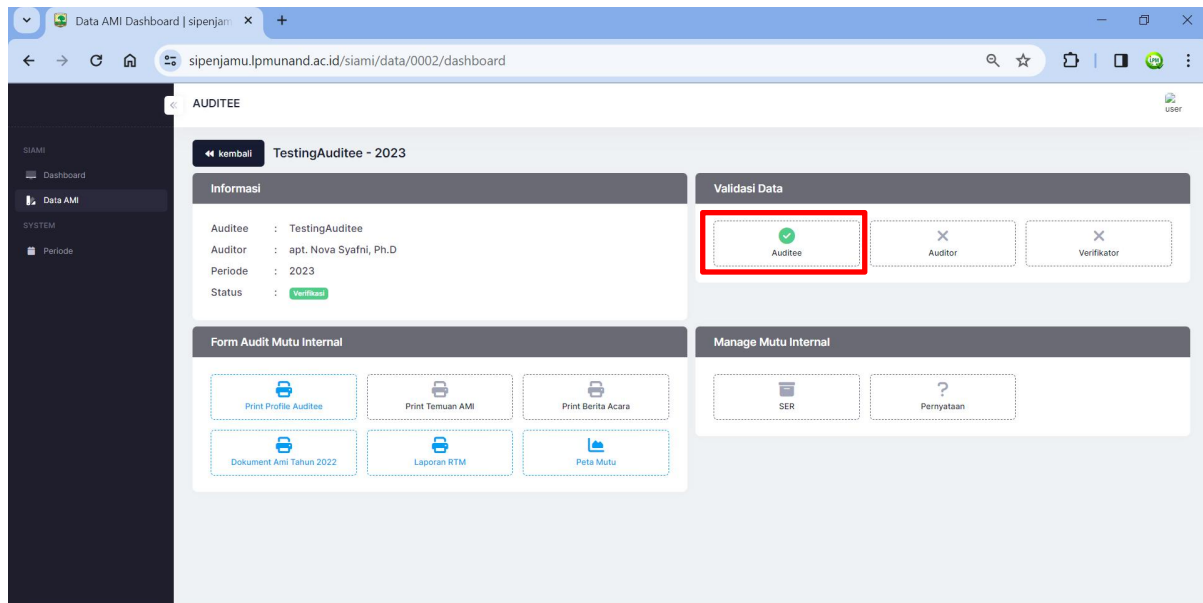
Data AMI Dashboard | sipenjam ×
+
sipenjamu.lpmunand.ac.id/siami/data/0002/dashboard

AUDITEE

user

SIAMI
Dashboard
Data AMI
SYSTEM
Periode

« kembali
TestingAuditee - 2023

Informasi

Auditee : TestingAuditee
Auditor : apt. Nova Syafni, Ph.D
Periode : 2023
Status : Verifikasi

Validasi Data

Auditee
Auditor
Verifikator

Form Audit Mutu Internal

Print Profile Auditee
Print Temuan AMI
Print Berita Acara
Dokument Ami Tahun 2022
Laporan RTM
Peta Mutu

Manage Mutu Internal

SER
Pernyataan